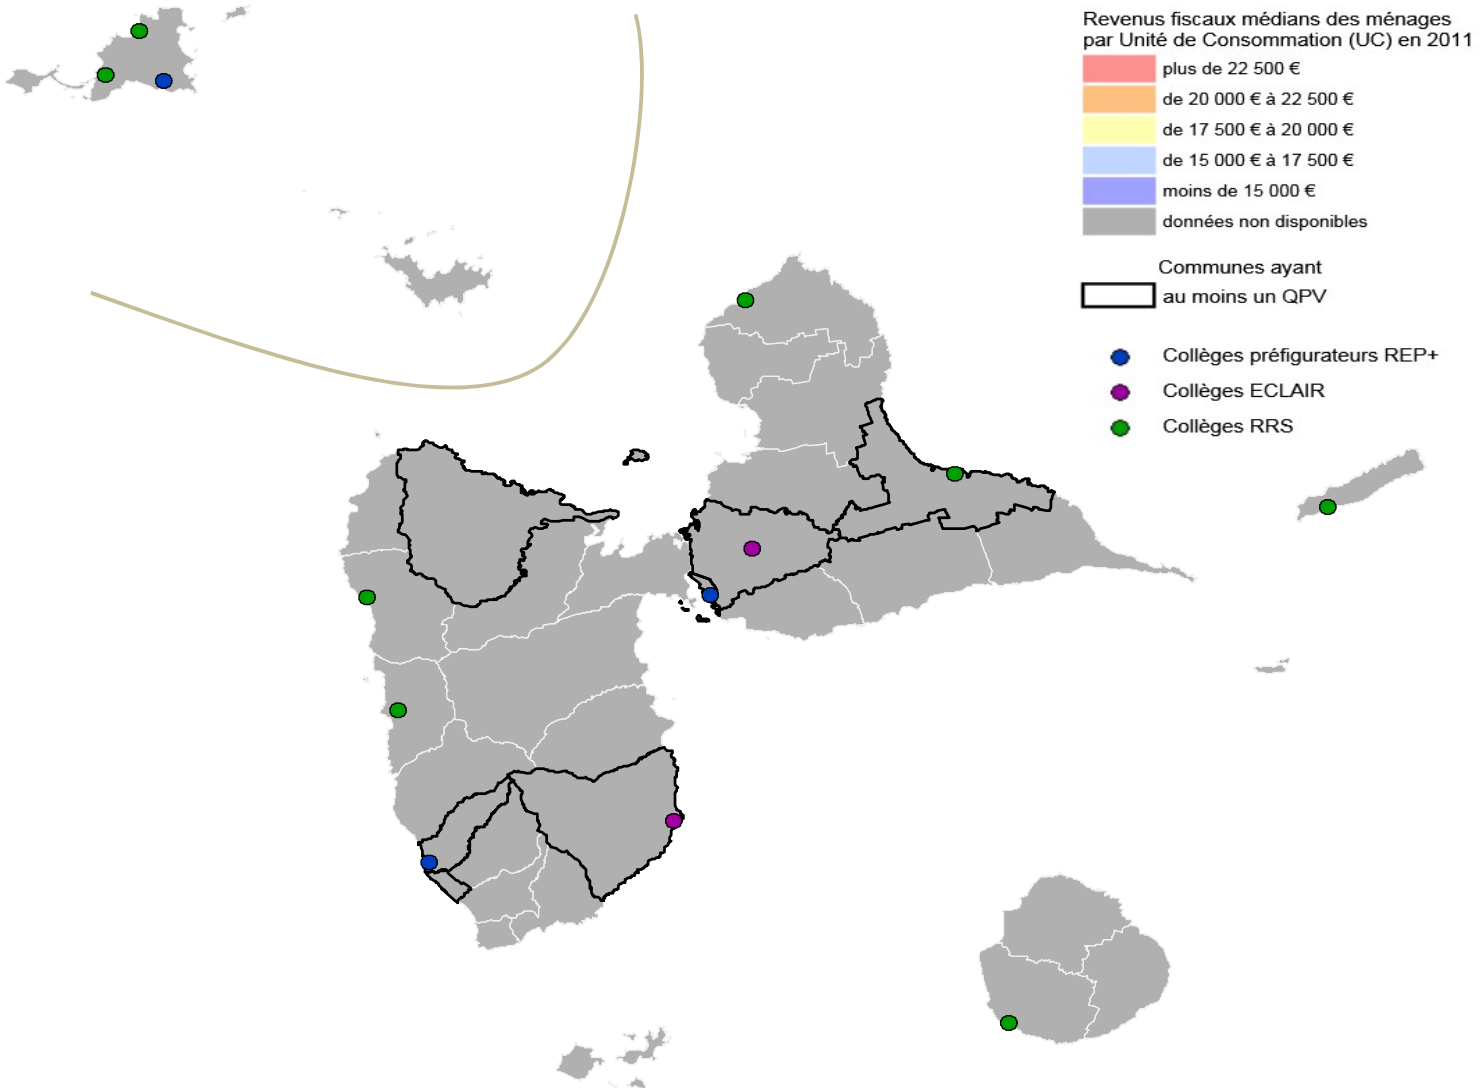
Revenus fiscaux médians des ménages par Unité de Consommation (UC) en 2011

plus de 22 500 €
de 20 000 € à 22 500 €
de 17 500 € à 20 000 €
de 15 000 € à 17 500 €
moins de 15 000 €
données non disponibles

Communes ayant au moins un QPV

Collèges préfigurateurs REP+
Collèges ECLAIR
Collèges RRS